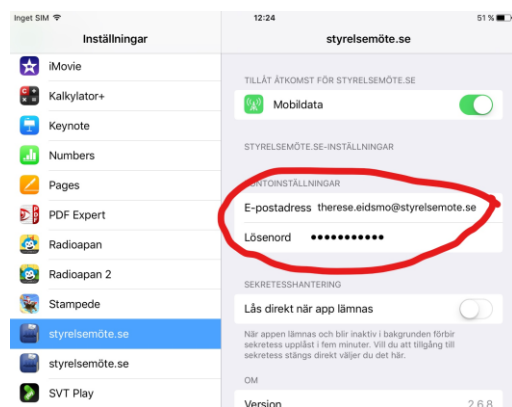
Inget SIM
12:24
51 %

Inställningar
iMovie
Kalkylator+
Keynote
Numbers
Pages
PDF Expert
Radioapan
Radioapan 2
Stampede
styrelsemöte.se
styrelsemöte.se
SVT Play

styrelsemöte.se

TILLÅT ÅTKOMST FÖR STYRELSEMÖTE.SE
Mobildata

STYRELSEMÖTE.SE-INSTÄLLNINGAR

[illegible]NTOINSTÄLLNINGAR
E-postadress therese.eidsmo@styrelsemote.se
Lösenord ●●●●●●●●●●●

SEKRETESSHANTERING
Lås direkt när app lämnas
När appen lämnas och blir inaktiv i bakgrunden förblir sekretess upplåst i fem minuter. Vill du att tillgång till sekretess stängs direkt väljer du det här.

OM
Version 2.6.8